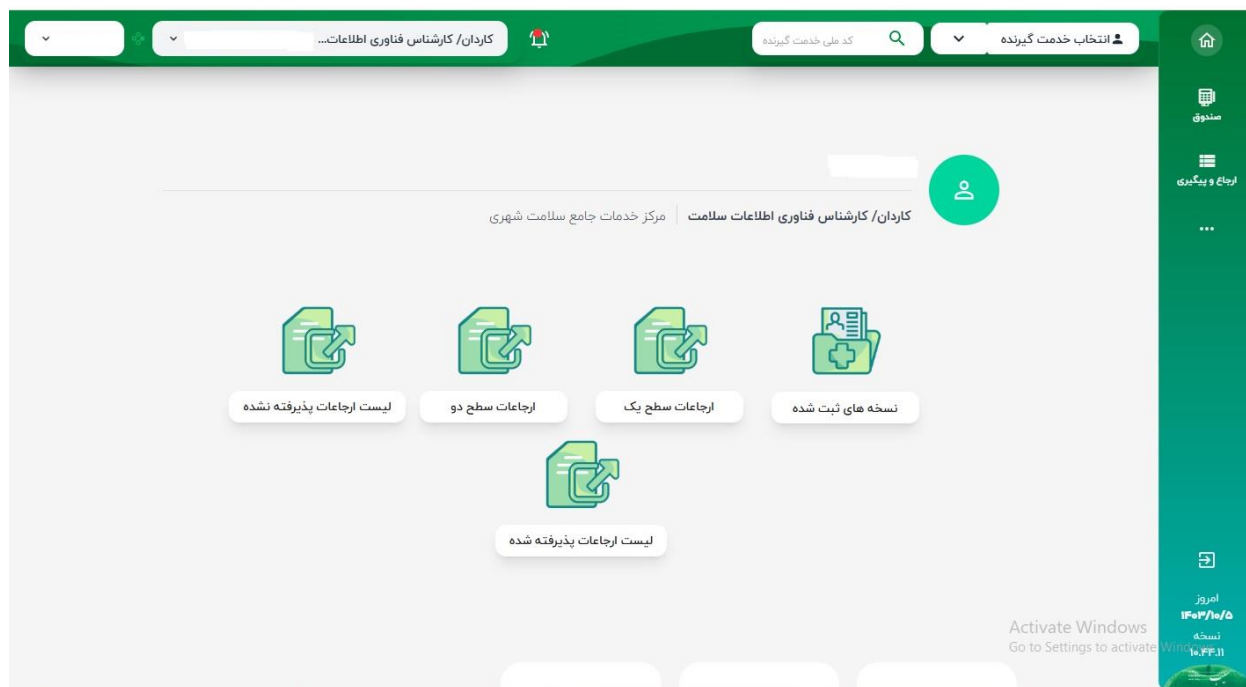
انتخاب خدمت گیرنده
کد ملی خدمت گیرنده
کاردان/ کارشناس فناوری اطلاعات...

صندوق
ارجاع و پیگیری
...

کاردان/ کارشناس فناوری اطلاعات سلامت | مرکز خدمات جامع سلامت شهری

نسخه های ثبت شده
ارجاعات سطح یک
ارجاعات سطح دو
لیست ارجاعات پذیرفته نشده
لیست ارجاعات پذیرفته شده

امروز
۱۴۰۳/۱۰/۵
نسخه
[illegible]

Activate Windows
Go to Settings to activate Windows.